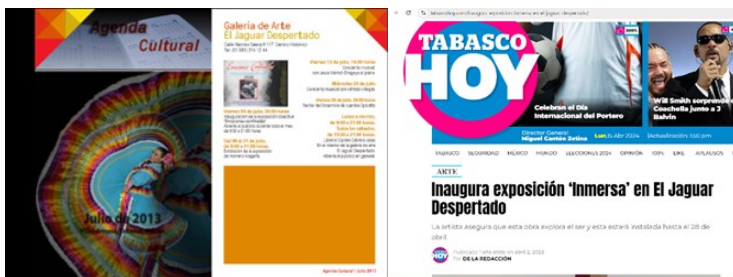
Agenda Cultural

Julio de 2013

Galería de Arte
El Jaguar Despertado

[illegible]

Agenda Cultural | Julio 2013

tabascohoy.com/inaugura-exposicion-inmersa-en-el-jaguar-despertado/

TABASCO HOY

Celebran el Día Internacional del Portero

Will Smith sorprende en Coachella junto a J Balvin

Director General: Miguel Cantón Zetina

Lun. 15 Abr 2024

Actualización: 1:50 pm

TABASCO SEGURIDAD MÉXICO MUNDO ELECCIONES 2024 OPINIÓN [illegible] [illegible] AVISAUSOS

ARTE

Inaugura exposición 'Inmersa' en El Jaguar Despertado

La artista asegura que esta obra explora el ser y estará instalada hasta el 28 de abril

HOY

Publicado: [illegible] abril 2024
Por DE LA REDACCIÓN